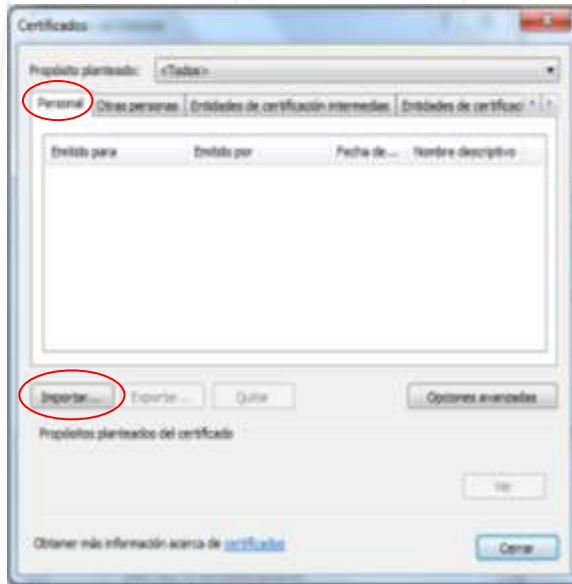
Certificados

Propósito planteado: <Todos>

Personal | Otras personas | Entidades de certificación intermedias | Entidades de certificaci

| Emitido para | Emitido por | Fecha de... | Nombre descriptivo |
|---|---|---|---|

Importar... | Exportar... | Quitar | Opciones avanzadas

Propósitos planteados del certificado

Ver

Obtener más información acerca de certificados

Cerrar